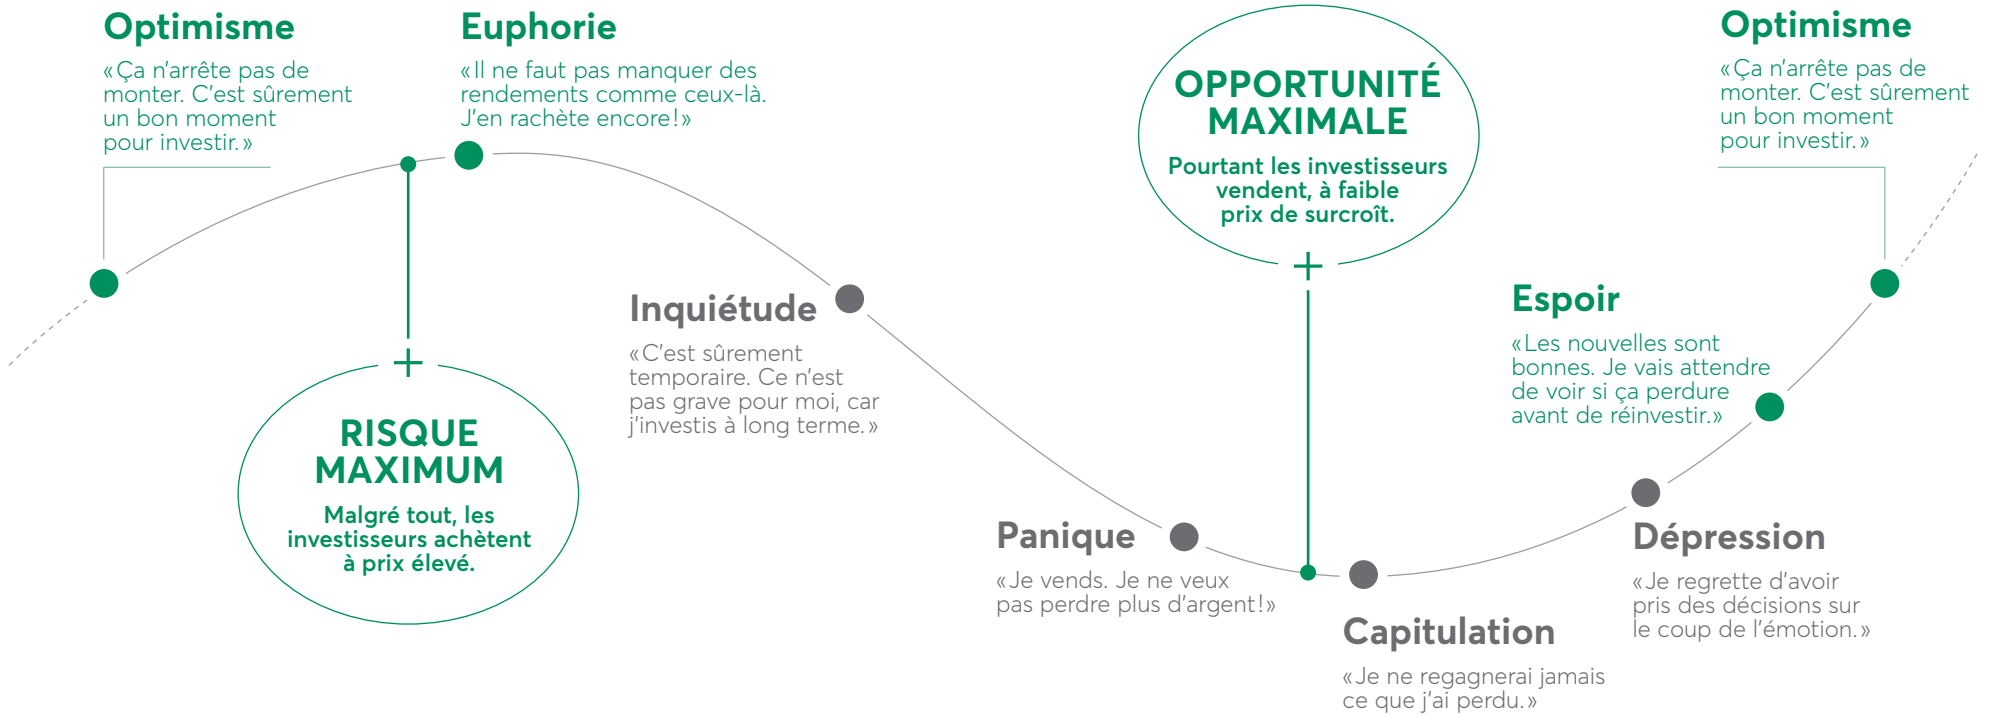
Optimisme

« Ça n'arrête pas de monter. C'est sûrement un bon moment pour investir. »

Euphorie

« Il ne faut pas manquer des rendements comme ceux-là. J'en rachète encore ! »

OPPORTUNITÉ MAXIMALE

Pourtant les investisseurs vendent, à faible prix de surcroît.

+

Optimisme

« Ça n'arrête pas de monter. C'est sûrement un bon moment pour investir. »

+

RISQUE MAXIMUM

Malgré tout, les investisseurs achètent à prix élevé.

Inquiétude

« C'est sûrement temporaire. Ce n'est pas grave pour moi, car j'investis à long terme. »

Espoir

« Les nouvelles sont bonnes. Je vais attendre de voir si ça perdure avant de réinvestir. »

Panique

« Je vends. Je ne veux pas perdre plus d'argent ! »

Capitulation

« Je ne regagnerai jamais ce que j'ai perdu. »

Dépression

« Je regrette d'avoir pris des décisions sur le coup de l'émotion. »